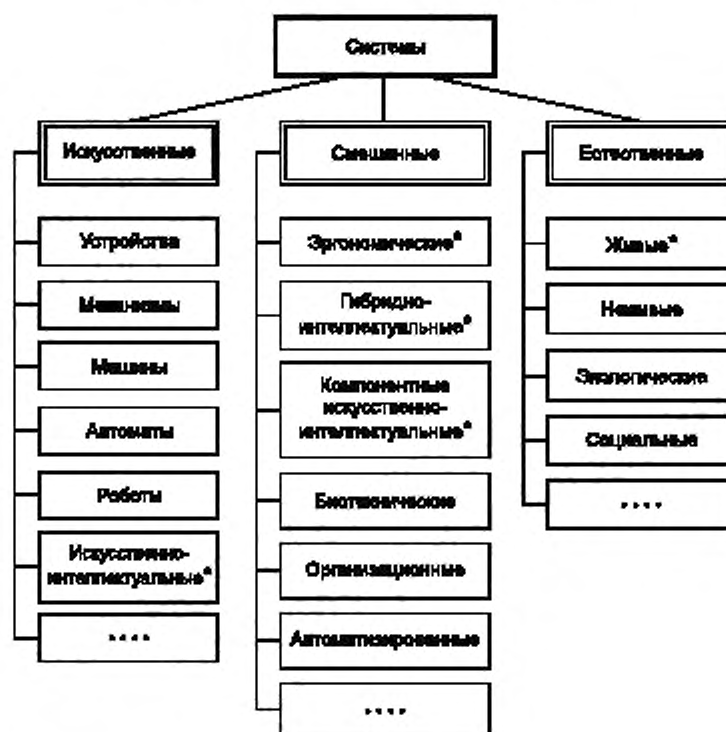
Системы

Искусственные

Устройства

Механизмы

Машины

Автоматы

Роботы

Искусственно-интеллектуальные*

....

Смешанные

Эргономические*

Гибридно-интеллектуальные*

Компонентные искусственно-интеллектуальные*

Биотехнические

Организационные

Автоматизированные

....

Естественные

Живые*

Неживые

Экологические

Социальные

....